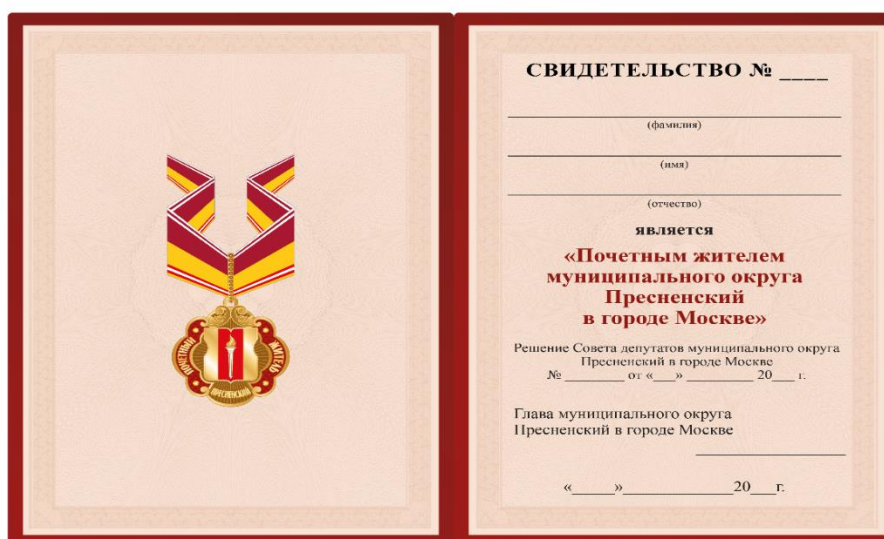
ПОЧЕТНЫЙ ЖИТЕЛЬ ПРЕСНЕНСКИЙ

СВИДЕТЕЛЬСТВО № ____

(фамилия)

(имя)

(отчество)

является

«Почетным жителем муниципального округа Пресненский в городе Москве»

Решение Совета депутатов муниципального округа Пресненский в городе Москве
№ ________ от «___» _________ 20___ г.

Глава муниципального округа Пресненский в городе Москве

«_____»_____________20___г.